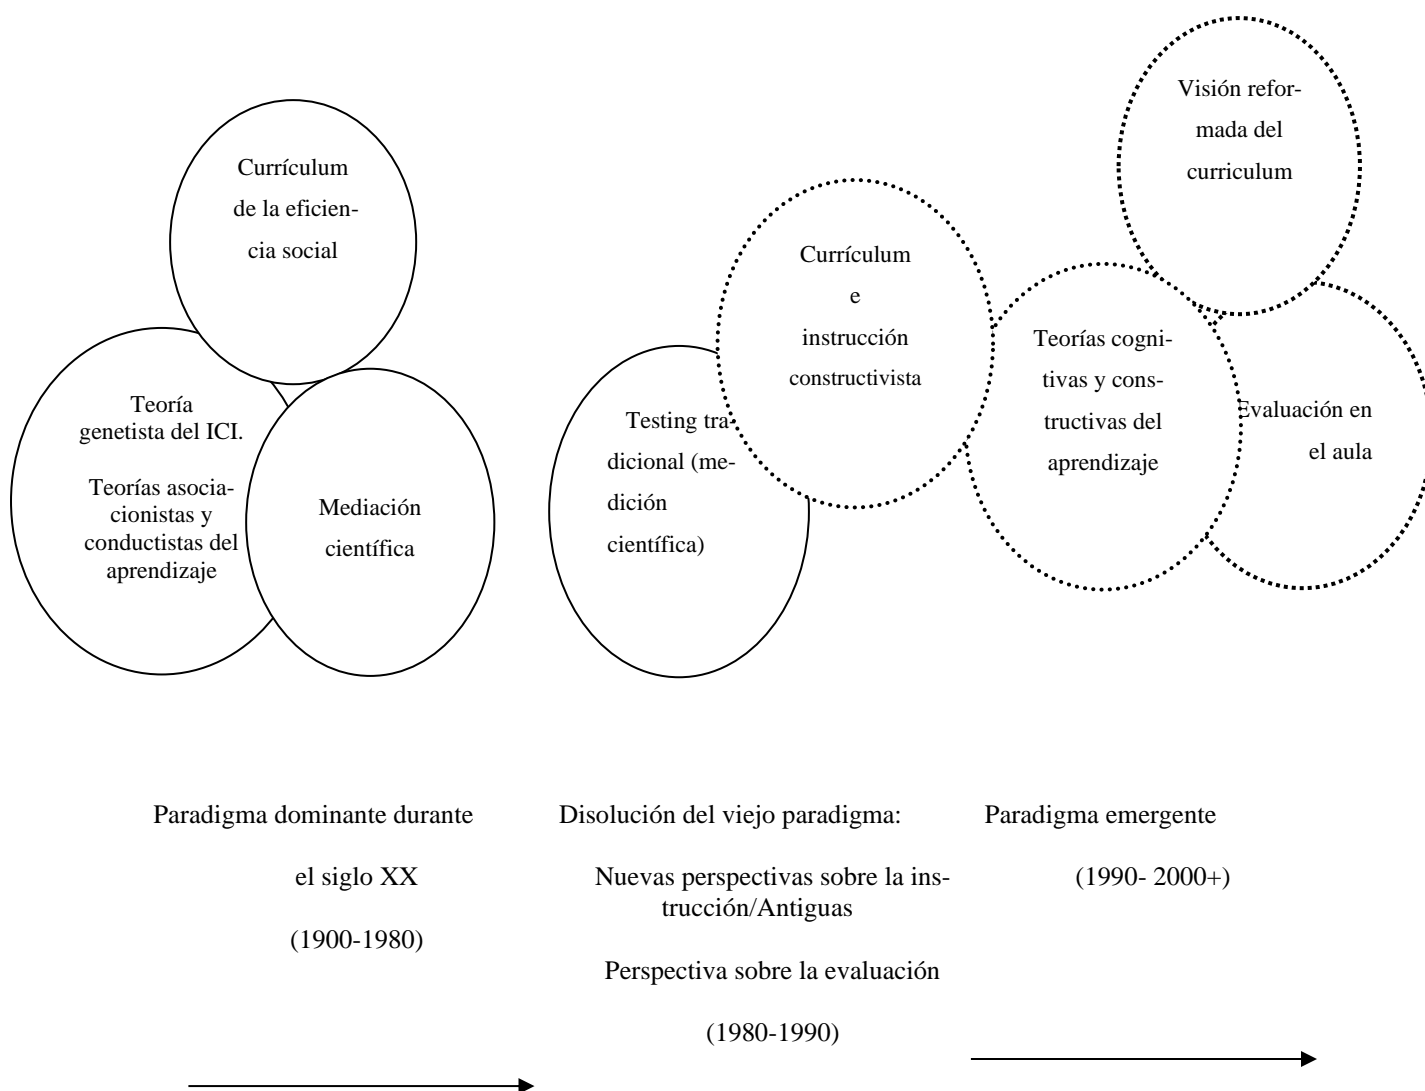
Currículum de la eficiencia social

Teoría genetista del ICI.

Teorías asociacionistas y conductistas del aprendizaje

Mediación científica

Testing tradicional (medición científica)

Currículum e instrucción constructivista

Visión reformada del curriculum

Teorías cognitivas y constructivas del aprendizaje

Evaluación en el aula

Paradigma dominante durante el siglo XX (1900-1980)

Disolución del viejo paradigma: Nuevas perspectivas sobre la instrucción/Antiguas Perspectiva sobre la evaluación (1980-1990)

Paradigma emergente (1990- 2000+)